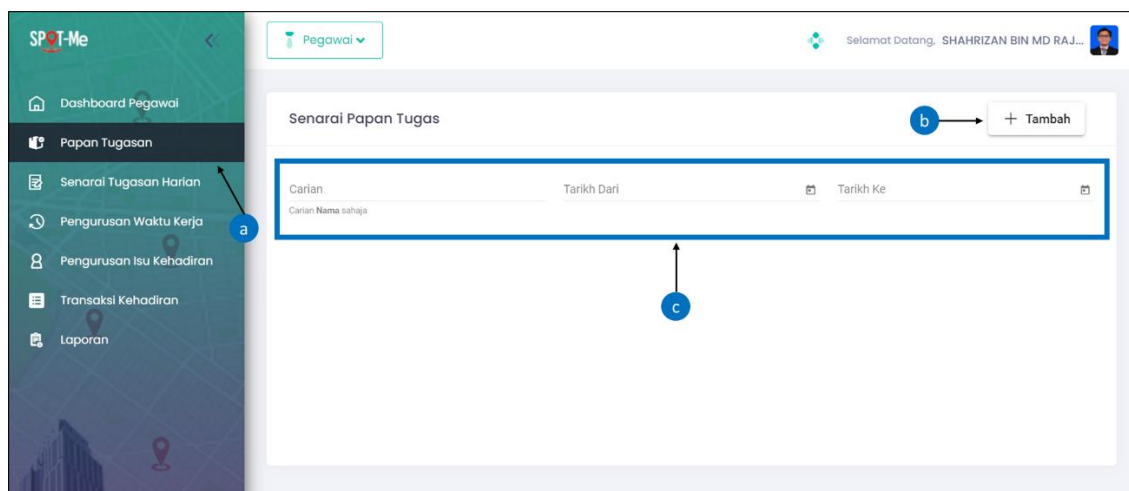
SPOT-Me

Dashboard Pegawai
Papan Tugasan
Senarai Tugasan Harian
Pengurusan Waktu Kerja
Pengurusan Isu Kehadiran
Transaksi Kehadiran
Laporan

a

Pegawai

Selamat Datang, SHAHRIZAN BIN MD RAJ...

Senarai Papan Tugas

b

+ Tambah

Carian
Carian Nama sahaja

Tarikh Dari

Tarikh Ke

c